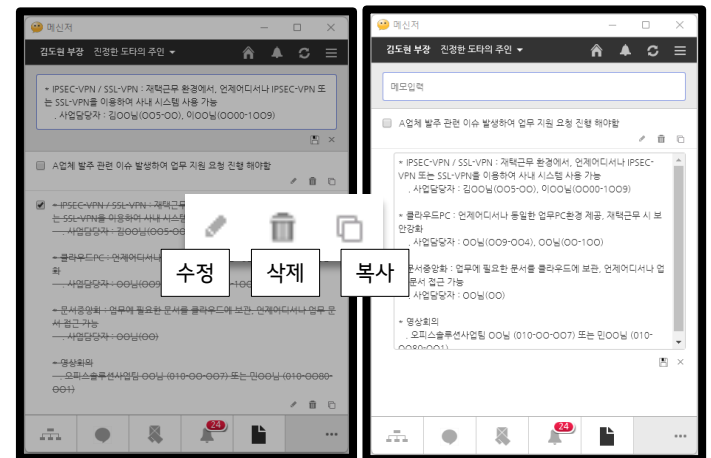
메신저

김도현 부장 진정한 도타의 주인

* IPSEC-VPN / SSL-VPN : 재택근무 환경에서, 언제어디서나 IPSEC-VPN 또는 SSL-VPN을 이용하여 사내 시스템 사용 가능
. 사업담당자 : 김OO님(OO5-OO), 이OO님(OOOO-1OO9)

A업체 발주 관련 이슈 발생하여 업무 지원 요청 진행 해야함

* IPSEC-VPN / SSL-VPN : 재택근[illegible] 는 SSL-VPN을 이용하여 사내 시스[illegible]
. 사업담당자 : 김OO님(OO5-O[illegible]

* 클라우드PC : 언제어디서나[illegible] 화
. 사업담당자 : OO님(OO9-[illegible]OO

* 문서중앙화 : 업무에 필요한 문서를 클라우드에 보관, 언제어디서나 업무 문서 접근 가능
. 사업담당자 : OO님(OO)

* 영상회의
. 오피스솔루션사업팀 OO님 (O1O-OO-OOO7) 또는 민OO님 (O1O-OO8O-OO1)

수정 삭제 복사

24

메신저

김도현 부장 진정한 도타의 주인

메모입력

A업체 발주 관련 이슈 발생하여 업무 지원 요청 진행 해야함

* IPSEC-VPN / SSL-VPN : 재택근무 환경에서, 언제어디서나 IPSEC-VPN 또는 SSL-VPN을 이용하여 사내 시스템 사용 가능
. 사업담당자 : 김OO님(OO5-OO), 이OO님(OOOO-1OO9)

* 클라우드PC : 언제어디서나 동일한 업무PC환경 제공, 재택근무 시 보안강화
. 사업담당자 : OO님(OO9-OO4), OO님(OO-1OO)

* 문서중앙화 : 업무에 필요한 문서를 클라우드에 보관, 언제어디서나 업무 문서 접근 가능
. 사업담당자 : OO님(OO)

* 영상회의
. 오피스솔루션사업팀 OO님 (O1O-OO-OOO7) 또는 민OO님 (O1O-OO8O-OO1)

24